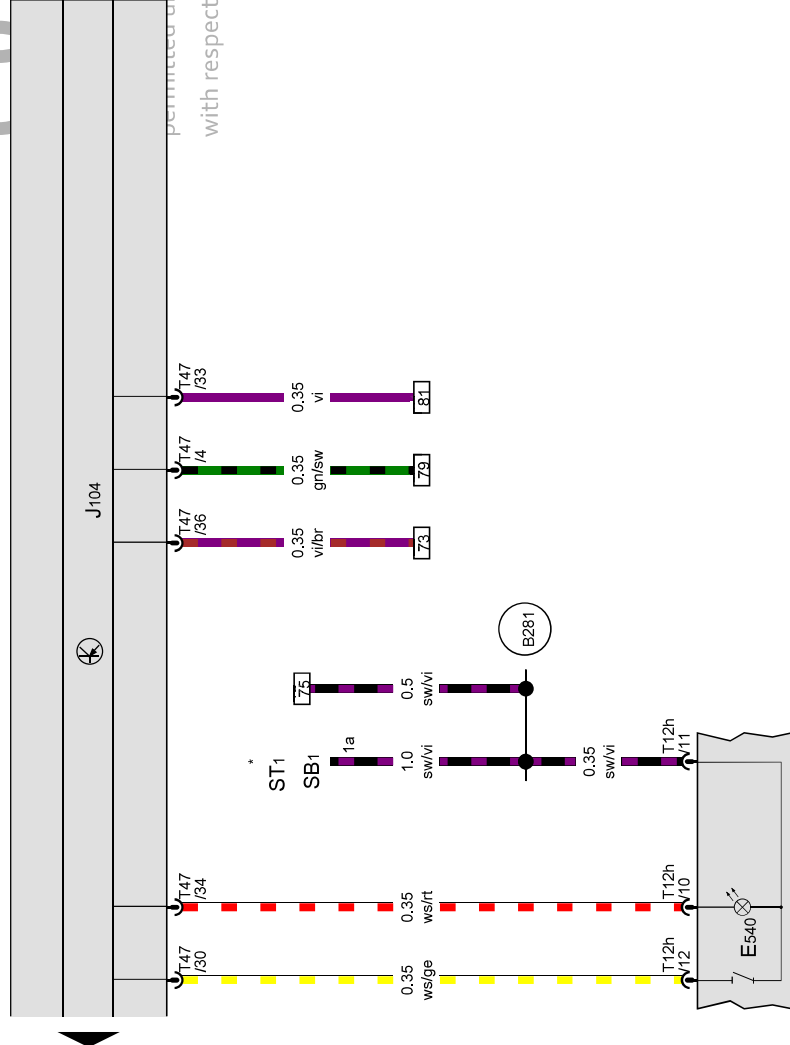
permitted u
with respect

J104

T47 /33
0.35 vi
81

T47 /4
0.35 gn/sw
79

T47 /36
0.35 vi/br
73

B281

75
0.5 sw/vi

*
ST1
SB1
1a
1.0 sw/vi

0.35 sw/vi
T12h /11

T47 /34
0.35 ws/rt
T12h /10

T47 /30
0.35 ws/ge
T12h /12

E540